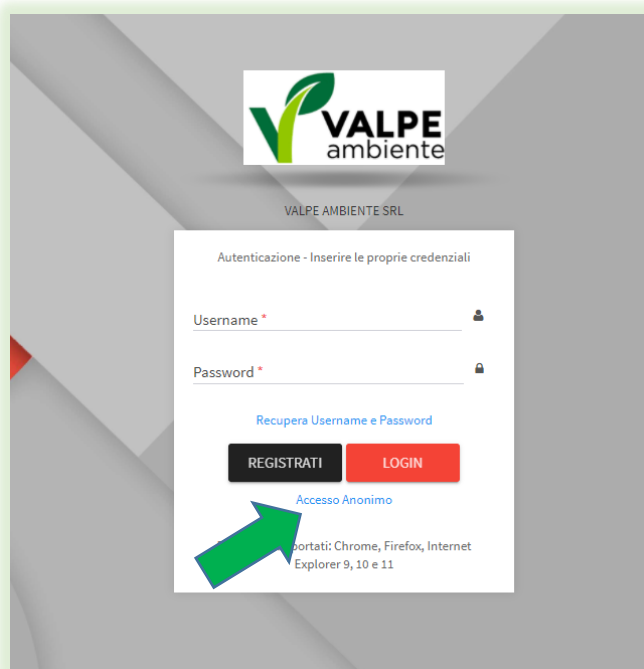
VALPE ambiente

VALPE AMBIENTE SRL

Autenticazione - Inserire le proprie credenziali

Username *

Password *

Recupera Username e Password

REGISTRATI

LOGIN

Accesso Anonimo

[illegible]portati: Chrome, Firefox, Internet Explorer 9, 10 e 11